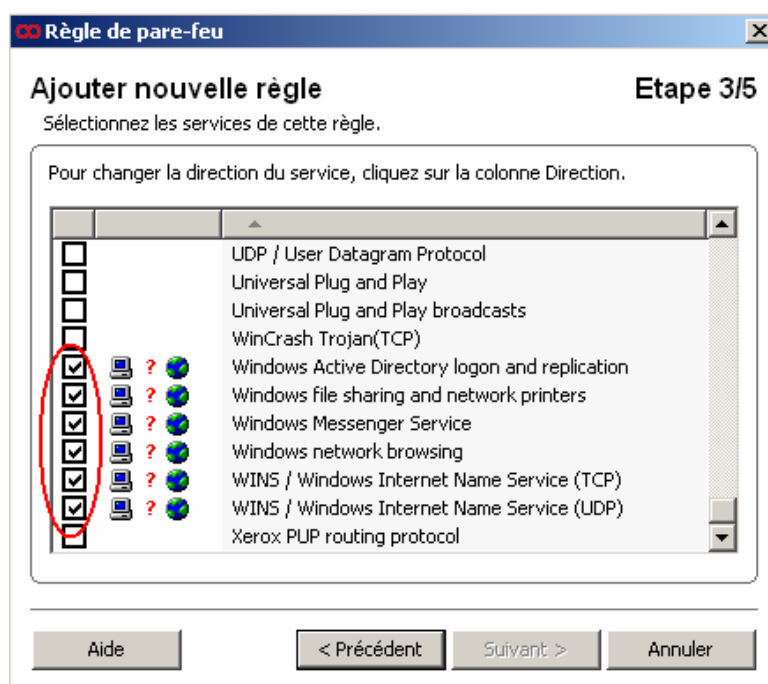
Règle de pare-feu

Ajouter nouvelle règle

Etape 3/5

Sélectionnez les services de cette règle.

Pour changer la direction du service, cliquez sur la colonne Direction.

UDP / User Datagram Protocol
Universal Plug and Play
Universal Plug and Play broadcasts
WinCrash Trojan(TCP)
? Windows Active Directory logon and replication
? Windows file sharing and network printers
? Windows Messenger Service
? Windows network browsing
? WINS / Windows Internet Name Service (TCP)
? WINS / Windows Internet Name Service (UDP)
Xerox PUP routing protocol

Aide

< Précédent

Suivant >

Annuler